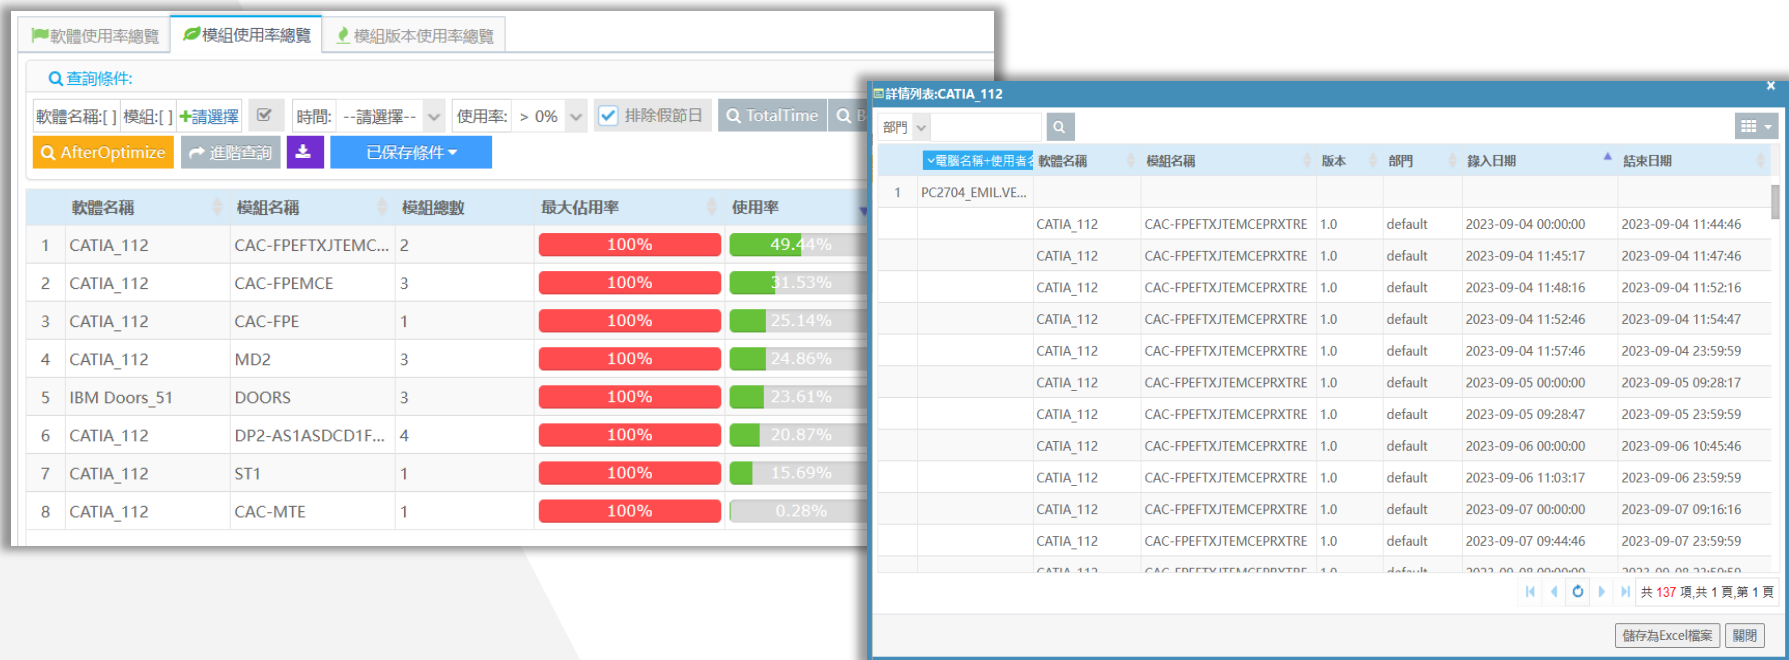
軟體使用率總覽 模組使用率總覽 模組版本使用率總覽

查詢條件:

軟體名稱:[ ] 模組:[ ] +請選擇 時間: --請選擇-- 使用率: > 0% 排除假節日 TotalTime B

AfterOptimize 進階查詢 已保存條件

| | 軟體名稱 | 模組名稱 | 模組總數 | 最大佔用率 | 使用率 |
|---|---|---|---|---|---|
| 1 | CATIA_112 | CAC-FPEFTXJTEMC... | 2 | 100% | 49.44% |
| 2 | CATIA_112 | CAC-FPEMCE | 3 | 100% | 31.53% |
| 3 | CATIA_112 | CAC-FPE | 1 | 100% | 25.14% |
| 4 | CATIA_112 | MD2 | 3 | 100% | 24.86% |
| 5 | IBM Doors_51 | DOORS | 3 | 100% | 23.61% |
| 6 | CATIA_112 | DP2-AS1ASDCD1F... | 4 | 100% | 20.87% |
| 7 | CATIA_112 | ST1 | 1 | 100% | 15.69% |
| 8 | CATIA_112 | CAC-MTE | 1 | 100% | 0.28% |

詳情列表:CATIA_112

部門

| | 電腦名稱+使用者名 | 軟體名稱 | 模組名稱 | 版本 | 部門 | 錄入日期 | 結束日期 |
|---|---|---|---|---|---|---|---|
| 1 | PC2704_EMIL.VE... | | | | | | |
| | | CATIA_112 | CAC-FPEFTXJTEMCEPRXTRE | 1.0 | default | 2023-09-04 00:00:00 | 2023-09-04 11:44:46 |
| | | CATIA_112 | CAC-FPEFTXJTEMCEPRXTRE | 1.0 | default | 2023-09-04 11:45:17 | 2023-09-04 11:47:46 |
| | | CATIA_112 | CAC-FPEFTXJTEMCEPRXTRE | 1.0 | default | 2023-09-04 11:48:16 | 2023-09-04 11:52:16 |
| | | CATIA_112 | CAC-FPEFTXJTEMCEPRXTRE | 1.0 | default | 2023-09-04 11:52:46 | 2023-09-04 11:54:47 |
| | | CATIA_112 | CAC-FPEFTXJTEMCEPRXTRE | 1.0 | default | 2023-09-04 11:57:46 | 2023-09-04 23:59:59 |
| | | CATIA_112 | CAC-FPEFTXJTEMCEPRXTRE | 1.0 | default | 2023-09-05 00:00:00 | 2023-09-05 09:28:17 |
| | | CATIA_112 | CAC-FPEFTXJTEMCEPRXTRE | 1.0 | default | 2023-09-05 09:28:47 | 2023-09-05 23:59:59 |
| | | CATIA_112 | CAC-FPEFTXJTEMCEPRXTRE | 1.0 | default | 2023-09-06 00:00:00 | 2023-09-06 10:45:46 |
| | | CATIA_112 | CAC-FPEFTXJTEMCEPRXTRE | 1.0 | default | 2023-09-06 11:03:17 | 2023-09-06 23:59:59 |
| | | CATIA_112 | CAC-FPEFTXJTEMCEPRXTRE | 1.0 | default | 2023-09-07 00:00:00 | 2023-09-07 09:16:16 |
| | | CATIA_112 | CAC-FPEFTXJTEMCEPRXTRE | 1.0 | default | 2023-09-07 09:44:46 | 2023-09-07 23:59:59 |

共 137 項,共 1 頁,第 1 頁

儲存為Excel檔案 關閉